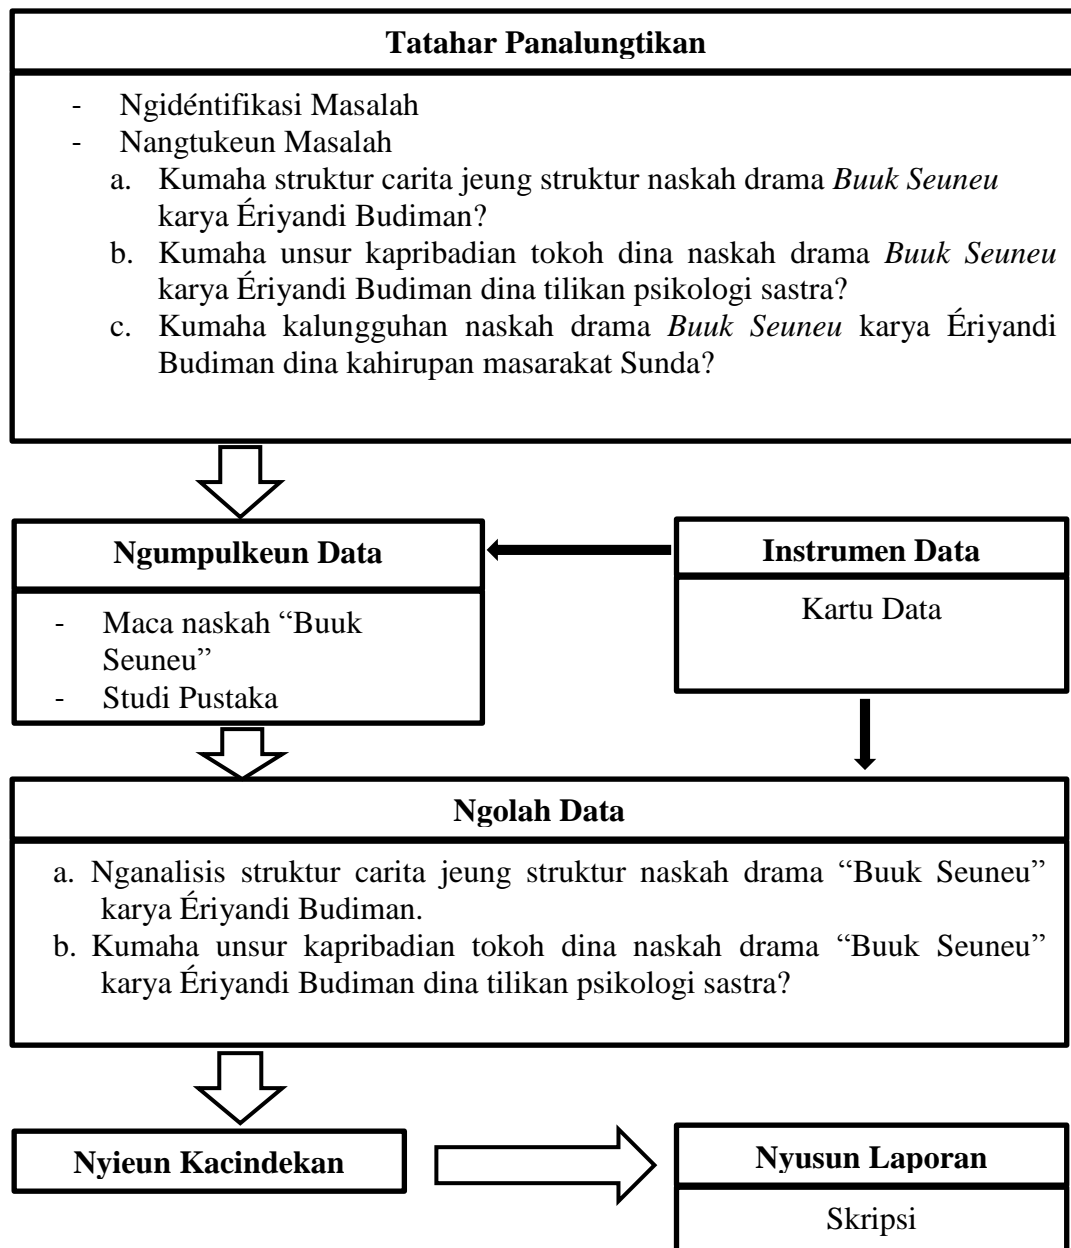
**Tatahar Panalungtikan**

- Ngidéntifikasi Masalah
- Nangtukeun Masalah
  a. Kumaha struktur carita jeung struktur naskah drama *Buuk Seuneu* karya Ériyandi Budiman?
  b. Kumaha unsur kapribadian tokoh dina naskah drama *Buuk Seuneu* karya Ériyandi Budiman dina tilikan psikologi sastra?
  c. Kumaha kalungguhan naskah drama *Buuk Seuneu* karya Ériyandi Budiman dina kahirupan masarakat Sunda?

**Ngumpulkeun Data**

- Maca naskah "Buuk Seuneu"
- Studi Pustaka

**Instrumen Data**

Kartu Data

**Ngolah Data**

a. Nganalisis struktur carita jeung struktur naskah drama "Buuk Seuneu" karya Ériyandi Budiman.
b. Kumaha unsur kapribadian tokoh dina naskah drama "Buuk Seuneu" karya Ériyandi Budiman dina tilikan psikologi sastra?

**Nyieun Kacindekan**

**Nyusun Laporan**

Skripsi